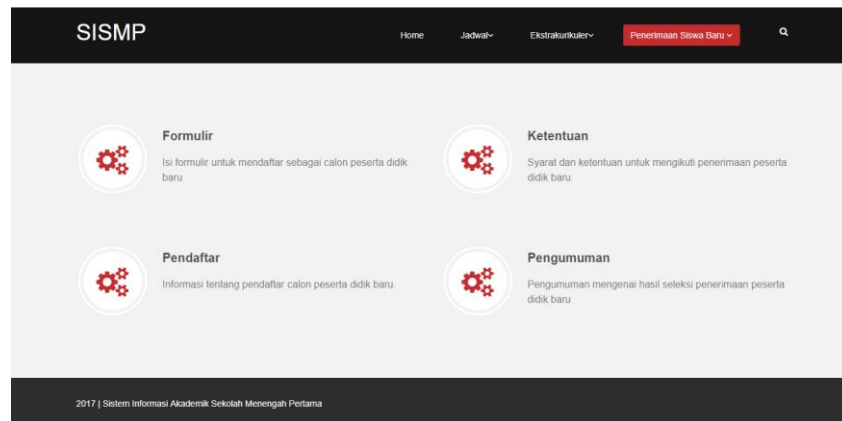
SISMP

Home Jadwal Ekstrakurikuler Penerimaan Siswa Baru

Formulir

Isi formulir untuk mendaftar sebagai calon peserta didik baru

Ketentuan

Syarat dan ketentuan untuk mengikuti penerimaan peserta didik baru.

Pendaftar

Informasi tentang pendaftar calon peserta didik baru.

Pengumuman

Pengumuman mengenai hasil seleksi penerimaan peserta didik baru

2017 | Sistem Informasi Akademik Sekolah Menengah Pertama